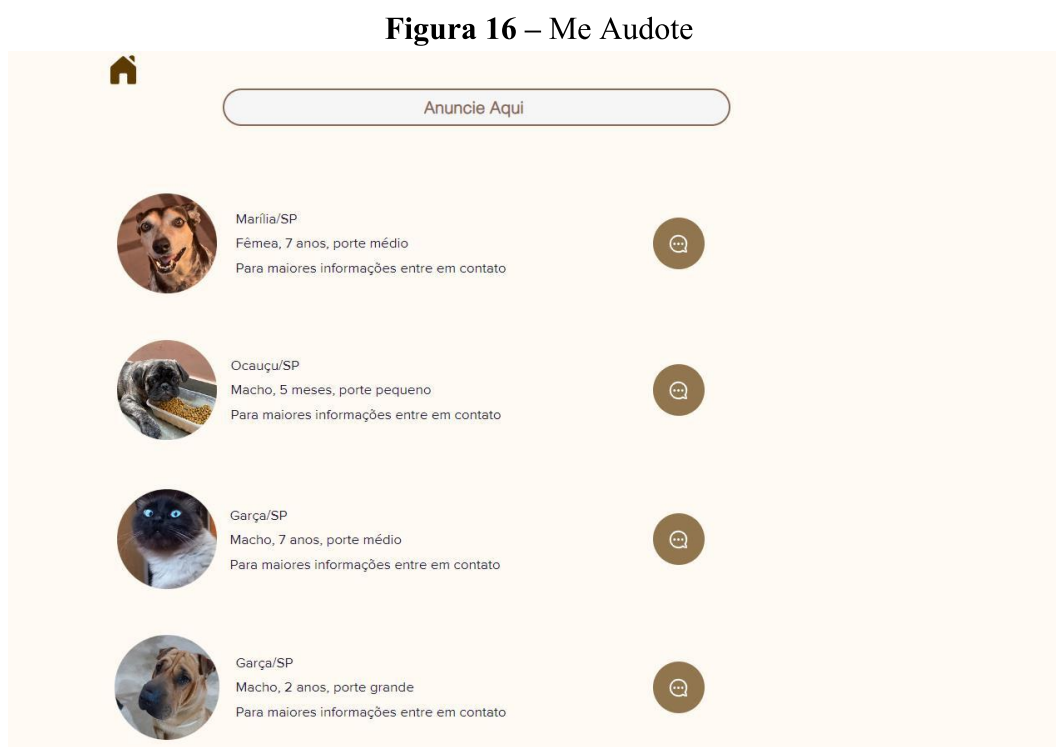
**Figura 16** – Me Audote

Anuncie Aqui

Marília/SP
Fêmea, 7 anos, porte médio
Para maiores informações entre em contato

Ocauçu/SP
Macho, 5 meses, porte pequeno
Para maiores informações entre em contato

Garça/SP
Macho, 7 anos, porte médio
Para maiores informações entre em contato

Garça/SP
Macho, 2 anos, porte grande
Para maiores informações entre em contato